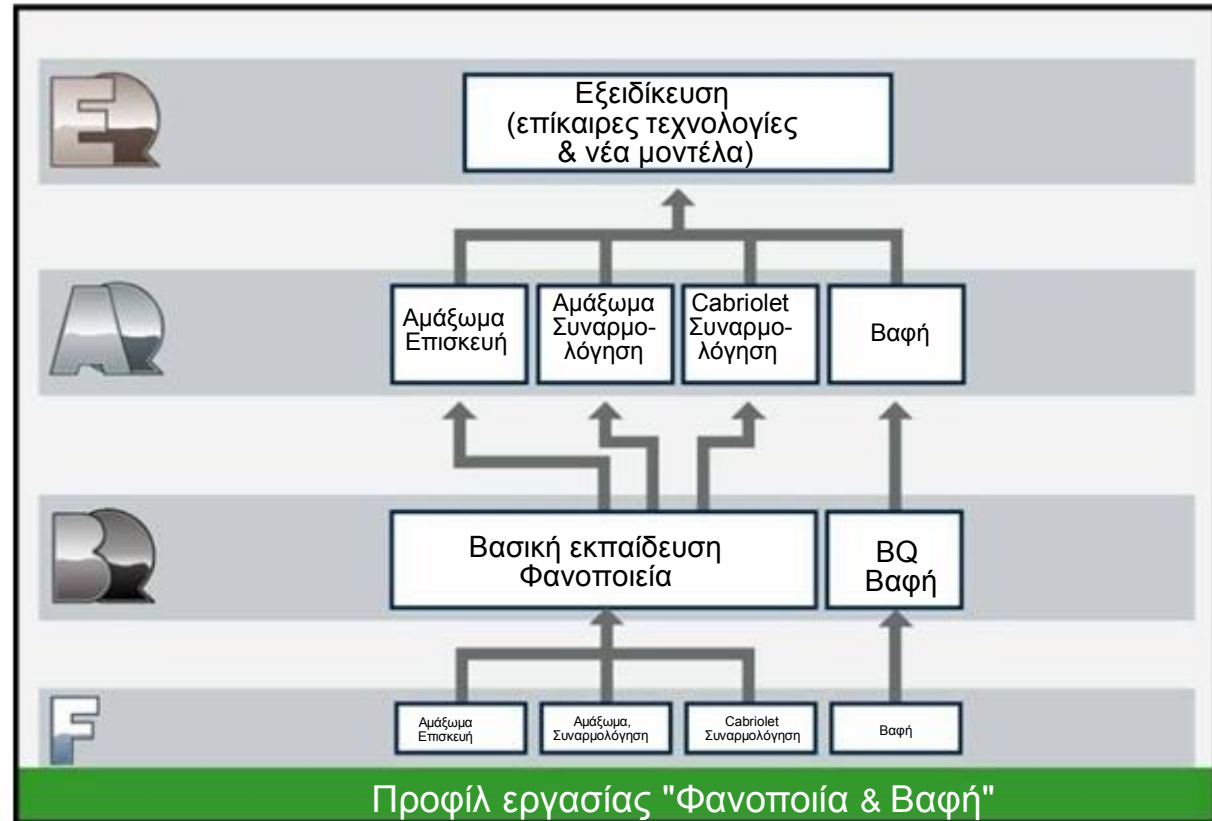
ER

Εξειδίκευση (επίκαιρες τεχνολογίες & νέα μοντέλα)

AR

Αμάξωμα Επισκευή

Αμάξωμα Συναρμολόγηση

Cabriolet Συναρμολόγηση

Βαφή

BR

Βασική εκπαίδευση Φανοποιεία

BQ Βαφή

F

Αμάξωμα Επισκευή

Αμάξωμα, Συναρμολόγηση

Cabriolet Συναρμολόγηση

Βαφή

Προφίλ εργασίας "Φανοποιία & Βαφή"